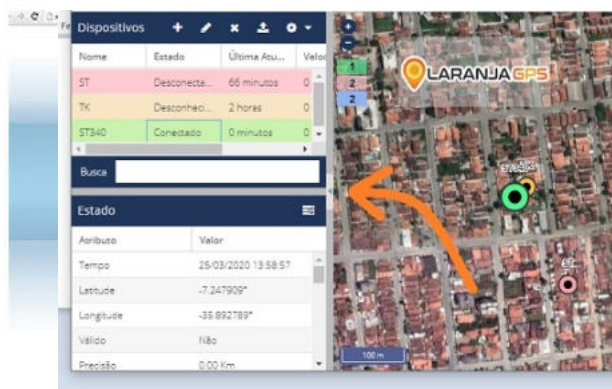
Dispositivos + ✎ × ⤒ ⚙

| Nome | Estado | Última Atu... | Valo |
|---|---|---|---|
| ST | Desconecta... | 66 minutos | 0 |
| TK | Desconheci... | 2 horas | 0 |
| ST340 | Conectado | 0 minutos | 0 |

Busca

Estado

| Atributo | Valor |
|---|---|
| Tempo | 25/03/2020 13:58:57 |
| Latitude | -7.247909° |
| Longitude | -35.892789° |
| Válido | Não |
| Precisão | 0.00 Km |

+
−
1
2
2
LARANJA GPS
ST340
ST
100 m